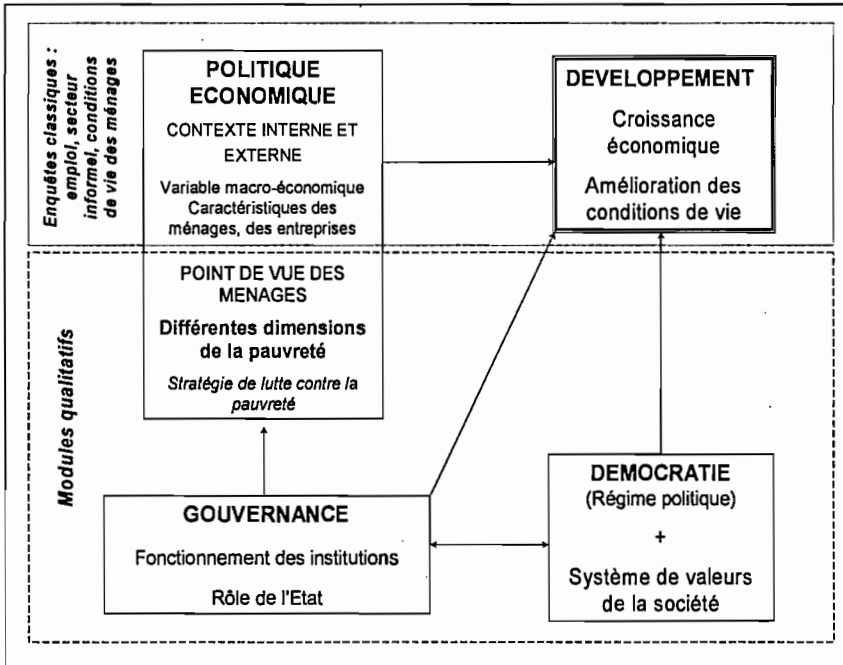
Enquêtes classiques : emploi, secteur informel, conditions de vie des ménages

POLITIQUE ECONOMIQUE

CONTEXTE INTERNE ET EXTERNE

Variable macro-économique Caractéristiques des ménages, des entreprises

DEVELOPPEMENT

Croissance économique

Amélioration des conditions de vie

Modules qualitatifs

POINT DE VUE DES MENAGES

Différentes dimensions de la pauvreté

Stratégie de lutte contre la pauvreté

GOUVERNANCE

Fonctionnement des institutions

Rôle de l'Etat

DEMOCRATIE

(Régime politique)

+

Système de valeurs de la société